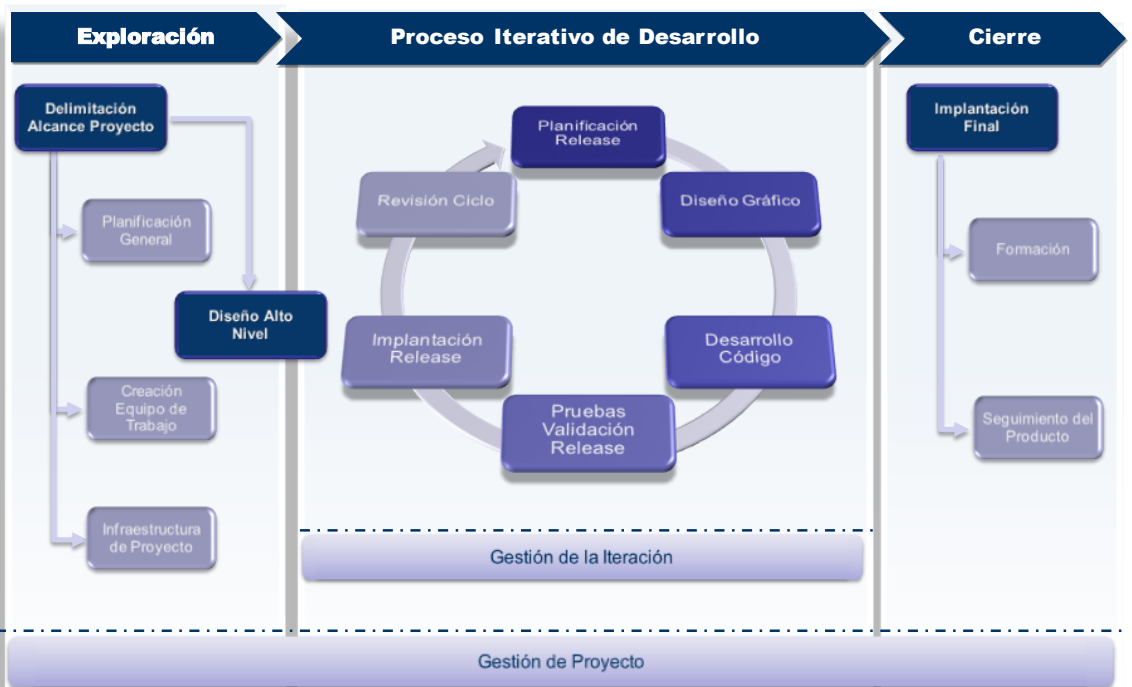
Exploración

Proceso Iterativo de Desarrollo

Cierre

Delimitación Alcance Proyecto

Planificación General

Diseño Alto Nivel

Creación Equipo de Trabajo

Infraestructura de Proyecto

Planificación Release

Diseño Gráfico

Desarrollo Código

Pruebas Validación Release

Implantación Release

Revisión Ciclo

Gestión de la Iteración

Implantación Final

Formación

Seguimiento del Producto

Gestión de Proyecto